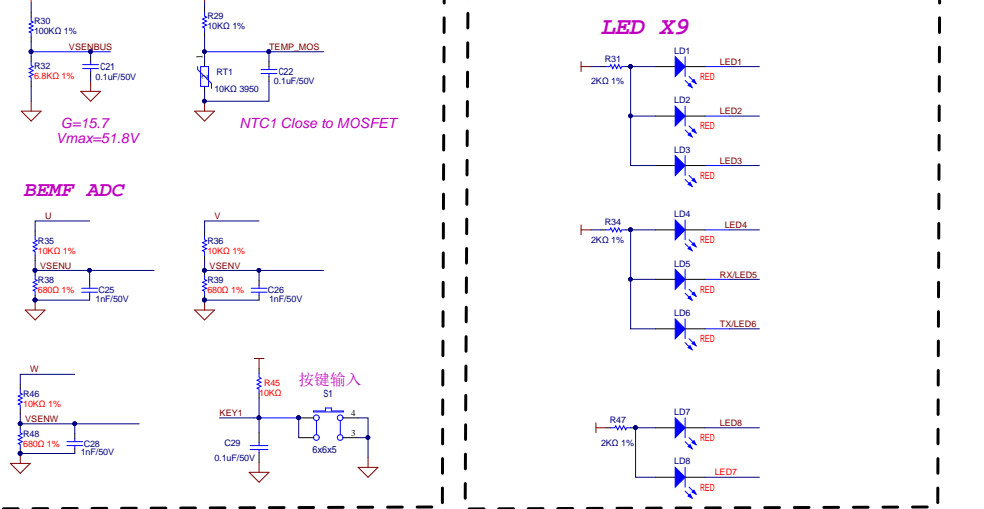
R30
100KΩ 1%
VSENBUS
R32
6.8KΩ 1%
C21
0.1uF/50V
G=15.7
Vmax=51.8V

R29
10KΩ 1%
TEMP_MOS
RT1
10KΩ 3950
C22
0.1uF/50V
NTC1 Close to MOSFET

BEMF ADC

U
R35
10KΩ 1%
VSENU
R38
680Ω 1%
C25
1nF/50V

V
R36
10KΩ 1%
VSENV
R39
680Ω 1%
C26
1nF/50V

W
R46
10KΩ 1%
VSENW
R48
680Ω 1%
C28
1nF/50V

按键输入
R45
10KΩ
KEY1
S1
4
3
C29
0.1uF/50V
6x6x5

LED X9

R31
2KΩ 1%
LD1
LED1
RED
LD2
LED2
RED
LD3
LED3
RED

R34
2KΩ 1%
LD4
LED4
RED
LD5
RX/LED5
RED
LD6
TX/LED6
RED

R47
2KΩ 1%
LD7
LED8
RED
LD8
LED7
RED